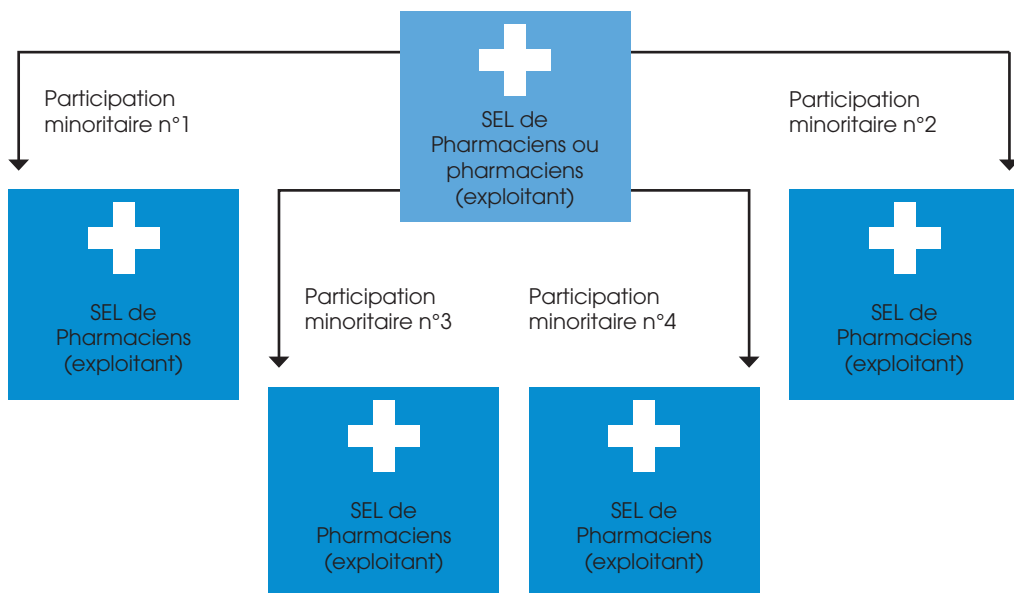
SEL de Pharmaciens ou pharmaciens (exploitant)

Participation minoritaire n°1

Participation minoritaire n°2

SEL de Pharmaciens (exploitant)

Participation minoritaire n°3

Participation minoritaire n°4

SEL de Pharmaciens (exploitant)

SEL de Pharmaciens (exploitant)

SEL de Pharmaciens (exploitant)